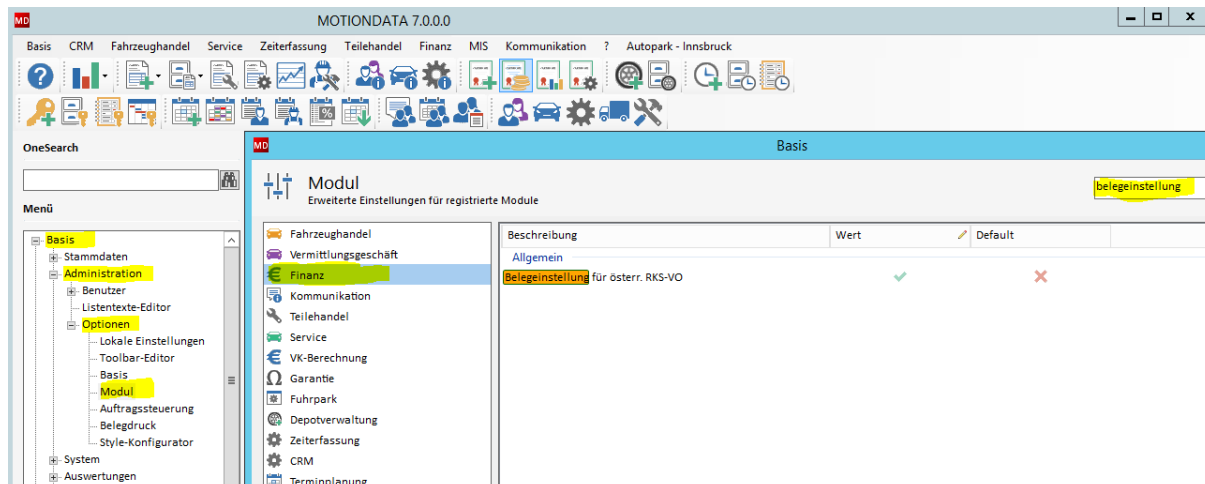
MD MOTIONDATA 7.0.0.0

Basis CRM Fahrzeughandel Service Zeiterfassung Teilehandel Finanz MIS Kommunikation ? Autopark - Innsbruck

OneSearch

Menü

Basis
Stammdaten
Administration
Benutzer
Listentexte-Editor
Optionen
Lokale Einstellungen
Toolbar-Editor
Basis
Modul
Auftragssteuerung
Belegdruck
Style-Konfigurator
System
Auswertungen

MD Basis

Modul
Erweiterte Einstellungen für registrierte Module

belegeinstellung

Fahrzeughandel
Vermittlungsgeschäft
Finanz
Kommunikation
Teilehandel
Service
VK-Berechnung
Garantie
Fuhrpark
Depotverwaltung
Zeiterfassung
CRM
Terminplanung

| Beschreibung | Wert | Default |
|---|---|---|
| Allgemein | | |
| Belegeinstellung für österr. RKS-VO | ✔ | ✘ |